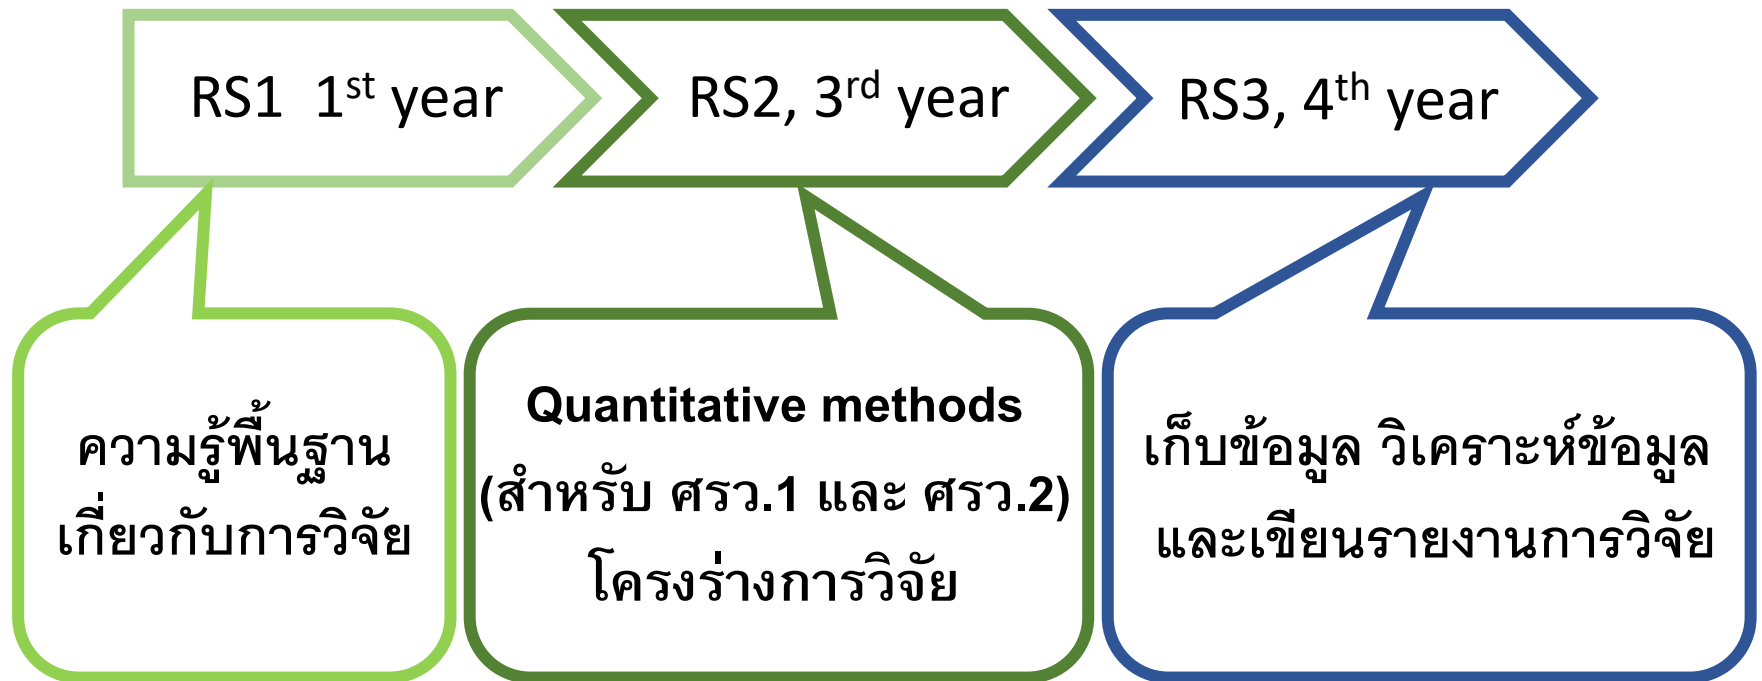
RS1 1$^{st}$ year

RS2, 3$^{rd}$ year

RS3, 4$^{th}$ year

ความรู้พื้นฐานเกี่ยวกับการวิจัย

Quantitative methods (สำหรับ ศรว.1 และ ศรว.2) โครงร่างการวิจัย

เก็บข้อมูล วิเคราะห์ข้อมูล และเขียนรายงานการวิจัย